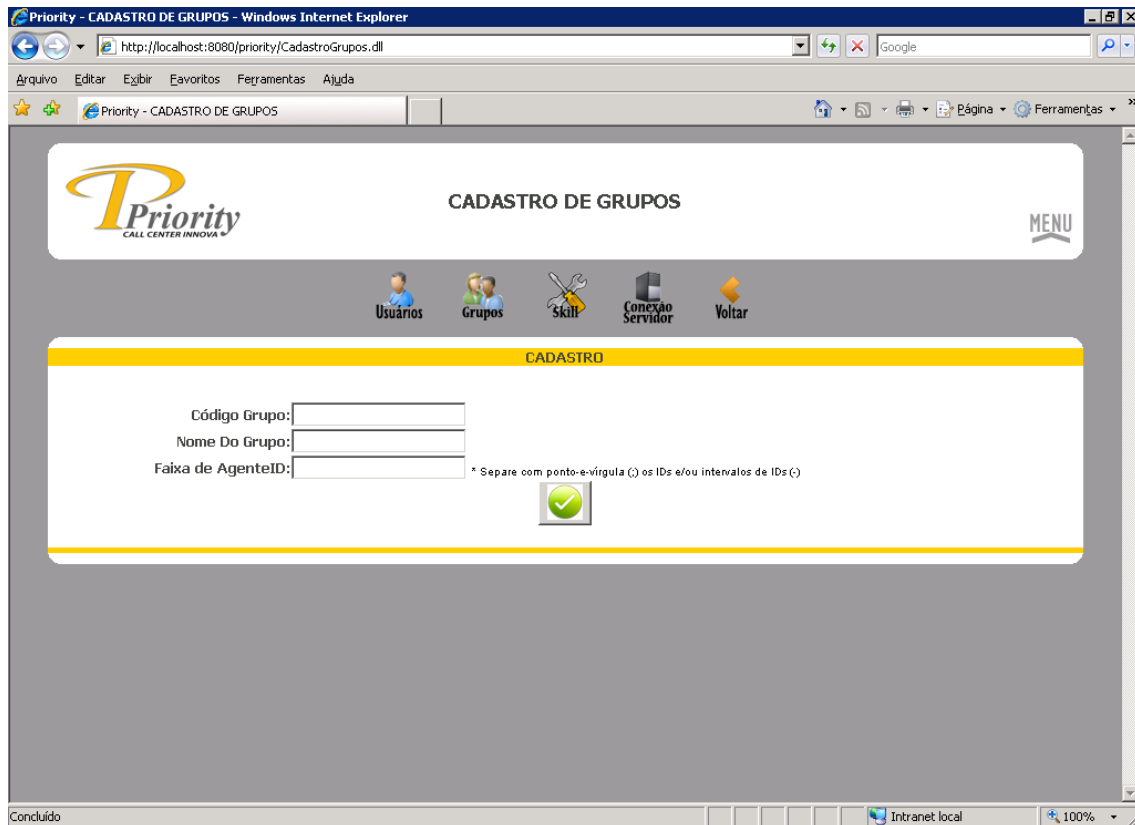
Priority - CADASTRO DE GRUPOS - Windows Internet Explorer

http://localhost:8080/priority/CadastroGrupos.dll

Google

Arquivo Editar Exibir Favoritos Ferramentas Ajuda

Priority - CADASTRO DE GRUPOS

Página Ferramentas

Priority
CALL CENTER INNOVA

CADASTRO DE GRUPOS

MENU

Usuários Grupos Skill Conexão Servidor Voltar

CADASTRO

Código Grupo:

Nome Do Grupo:

Faixa de AgenteID: * Separe com ponto-e-vírgula (;) os IDs e/ou intervalos de IDs (-)

Concluído

Intranet local

100%